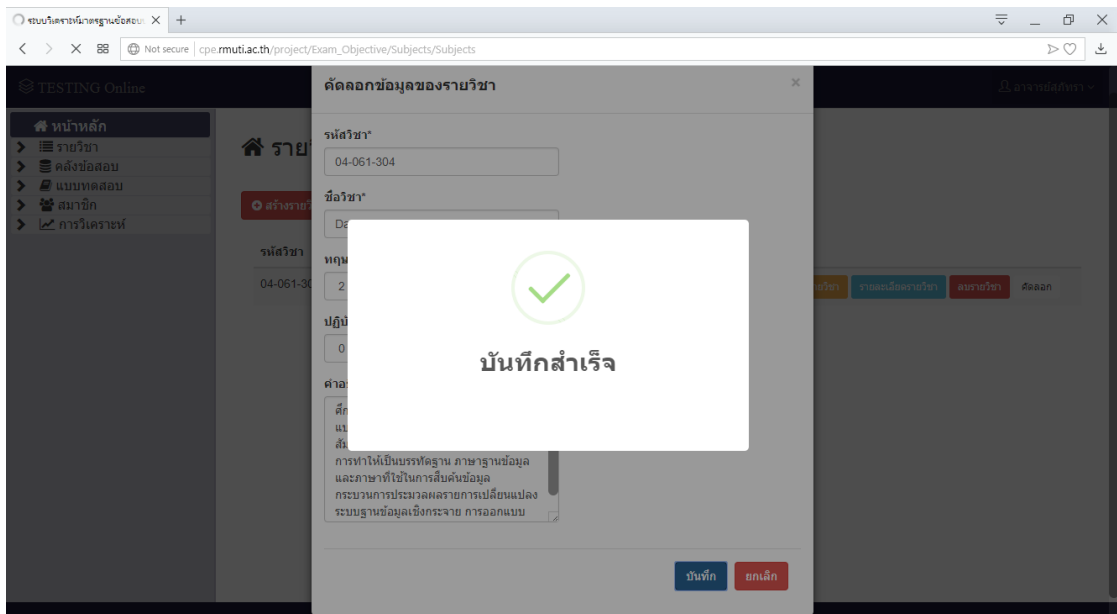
ระบบวิเคราะห์มาตรฐานข้อสอบ ×
+
Not secure | cpe.rmuti.ac.th/project/Exam_Objective/Subjects/Subjects

TESTING Online
อาจารย์สุภัทรา

หน้าหลัก
รายวิชา
คลังข้อสอบ
แบบทดสอบ
สมาชิก
การวิเคราะห์

รายวิ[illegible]
สร้างรายวิ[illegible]
รหัสวิชา
04-061-30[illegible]
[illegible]ยวิชา
รายละเอียดรายวิชา
ลบรายวิชา
คัดลอก

คัดลอกข้อมูลของรายวิชา
×
รหัสวิชา*
04-061-304
ชื่อวิชา*
Da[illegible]
ทฤษ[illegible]
2
ปฏิบั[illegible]
0
คำอ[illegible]
ศึก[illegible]
แบ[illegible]
สัม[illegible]
การทำให้เป็นบรรทัดฐาน ภาษาฐานข้อมูล และภาษาที่ใช้ในการสืบค้นข้อมูล กระบวนการประมวลผลรายการเปลี่ยนแปลง ระบบฐานข้อมูลเชิงกระจาย การออกแบบ
บันทึก
ยกเลิก

บันทึกสำเร็จ